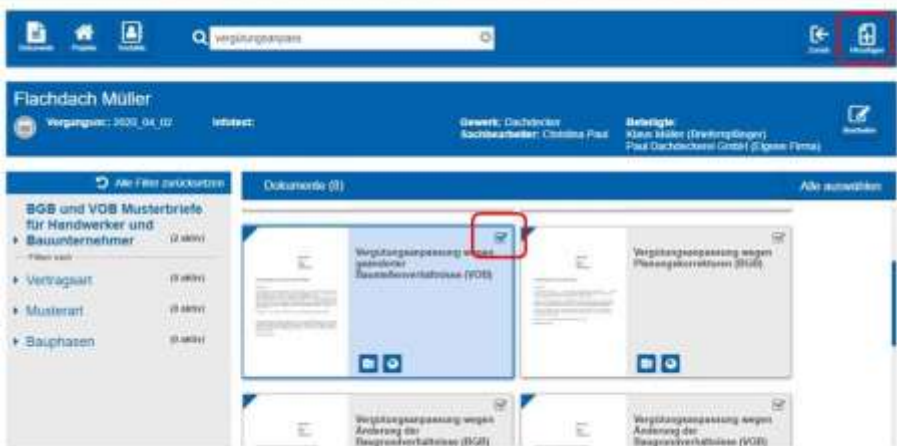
Dokumente Projekte Vorlagen

vergütungsanpass

Zurück Hinzufügen

Flachdach Müller

Vorgangsnr.: 2020_04_02

Infotext:

Gewerk: Dachdecker
Sachbearbeiter: Christina Paul

Beteiligte:
Klaus Müller (Briefempfänger)
Paul Dachdeckerei GmbH (Eigene Firma)

Bearbeiten

Alle Filter zurücksetzen

BGB und VOB Musterbriefe für Handwerker und Bauunternehmer (2 aktiv)

Filter nach

Vertragsart (0 aktiv)

Musterart (0 aktiv)

Bauphasen (0 aktiv)

Dokumente (8)

Alle auswählen

Vergütungsanpassung wegen geänderter Bauablaufverhältnisse (VOB)

Vergütungsanpassung wegen Planungskorrekturen (BGB)

Vergütungsanpassung wegen Änderung der Bausollverhältnisse (BGB)

Vergütungsanpassung wegen Änderung der Bausollverhältnisse (VOB)